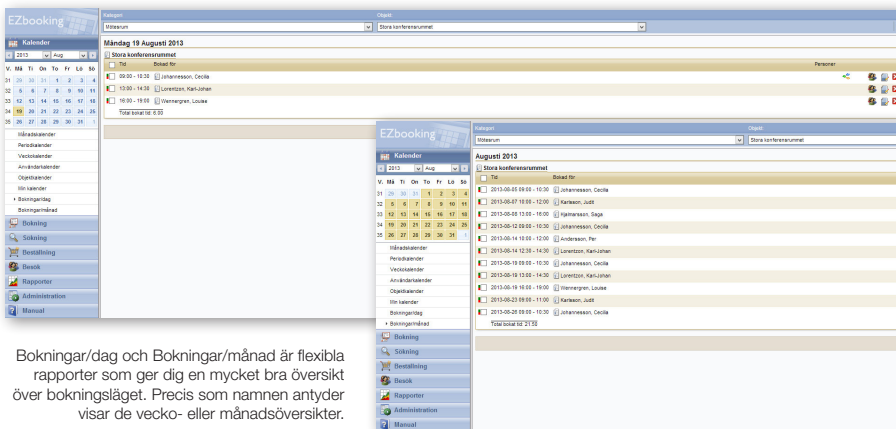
EZbooking

Kalender
2013 Aug

| V. | Må | Ti | On | To | Fr | Lö | Sö |
|---|---|---|---|---|---|---|---|
| 31 | 29 | 30 | 31 | 1 | 2 | 3 | 4 |
| 32 | 5 | 6 | 7 | 8 | 9 | 10 | 11 |
| 33 | 12 | 13 | 14 | 15 | 16 | 17 | 18 |
| 34 | 19 | 20 | 21 | 22 | 23 | 24 | 25 |
| 35 | 26 | 27 | 28 | 29 | 30 | 31 | 1 |

Månadskalender
Periodkalender
Veckokalender
Användarkalender
Objektkalender
Min kalender
Bokningar/dag
Bokningar/månad

Bokning
Sökning
Beställning
Besök
Rapporter
Administration
Manual

Kategori
Mötesrum
Objekt
Stora konferensrummet

Måndag 19 Augusti 2013
Stora konferensrummet
Tid Bokad för Personer
09:00 - 10:30 Johannesson, Cecilia
13:00 - 14:30 Lorentzon, Karl-Johan
18:00 - 19:00 Wennergren, Louise
Total bokad tid: 6:00

EZbooking

Kalender
2013 Aug

| V. | Må | Ti | On | To | Fr | Lö | Sö |
|---|---|---|---|---|---|---|---|
| 31 | 29 | 30 | 31 | 1 | 2 | 3 | 4 |
| 32 | 5 | 6 | 7 | 8 | 9 | 10 | 11 |
| 33 | 12 | 13 | 14 | 15 | 16 | 17 | 18 |
| 34 | 19 | 20 | 21 | 22 | 23 | 24 | 25 |
| 35 | 26 | 27 | 28 | 29 | 30 | 31 | 1 |

Månadskalender
Periodkalender
Veckokalender
Användarkalender
Objektkalender
Min kalender
Bokningar/dag
Bokningar/månad

Bokning
Sökning
Beställning
Besök
Rapporter
Administration
Manual

Kategori
Mötesrum
Objekt
Stora konferensrummet

Augusti 2013
Stora konferensrummet
Tid Bokad för
2013-08-05 09:00 - 10:30 Johannesson, Cecilia
2013-08-07 10:00 - 12:00 Karlsson, Judit
2013-08-08 13:00 - 16:00 Hjalmarsson, Saga
2013-08-12 09:00 - 10:30 Johannesson, Cecilia
2013-08-14 10:00 - 12:00 Andersson, Per
2013-08-14 12:30 - 14:30 Lorentzon, Karl-Johan
2013-08-19 09:00 - 10:30 Johannesson, Cecilia
2013-08-19 13:00 - 14:30 Lorentzon, Karl-Johan
2013-08-19 18:00 - 19:00 Wennergren, Louise
2013-08-23 09:00 - 11:00 Karlsson, Judit
2013-08-26 09:00 - 10:30 Johannesson, Cecilia
Total bokad tid: 21:30

Bokningar/dag och Bokningar/månad är flexibla rapporter som ger dig en mycket bra översikt över bokningsläget. Precis som namnen antyder visar de vecko- eller månadsöversikter.